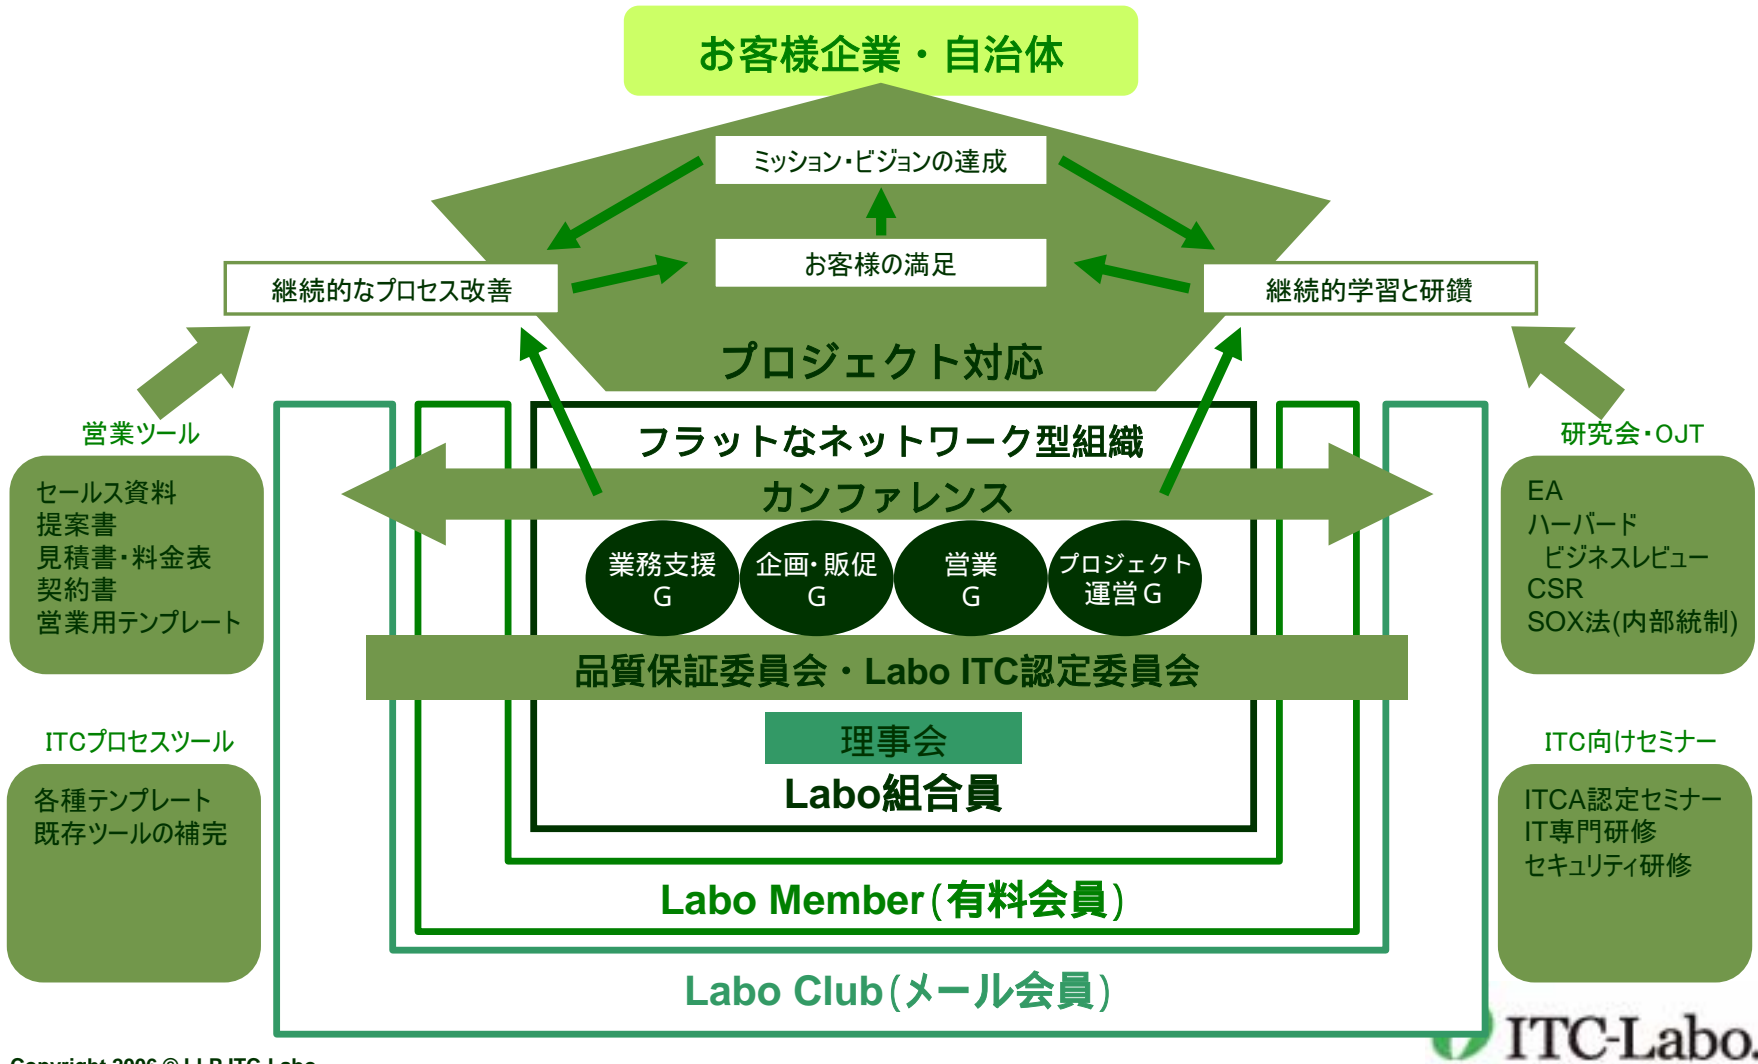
お客様企業・自治体

ミッション・ビジョンの達成

お客様の満足

継続的なプロセス改善

継続的学習と研鑽

プロジェクト対応

フラットなネットワーク型組織

カンファレンス

業務支援 G

企画・販促 G

営業 G

プロジェクト 運営 G

品質保証委員会・Labo ITC認定委員会

理事会

Labo組合員

Labo Member（有料会員）

Labo Club（メール会員）

営業ツール

セールス資料
提案書
見積書・料金表
契約書
営業用テンプレート

ITCプロセスツール

各種テンプレート
既存ツールの補完

研究会・OJT

EA
ハーバード
ビジネスレビュー
CSR
SOX法(内部統制)

ITC向けセミナー

ITCA認定セミナー
IT専門研修
セキュリティ研修

ITC-Labo

Copyright 2006 © LLP ITC-Labo